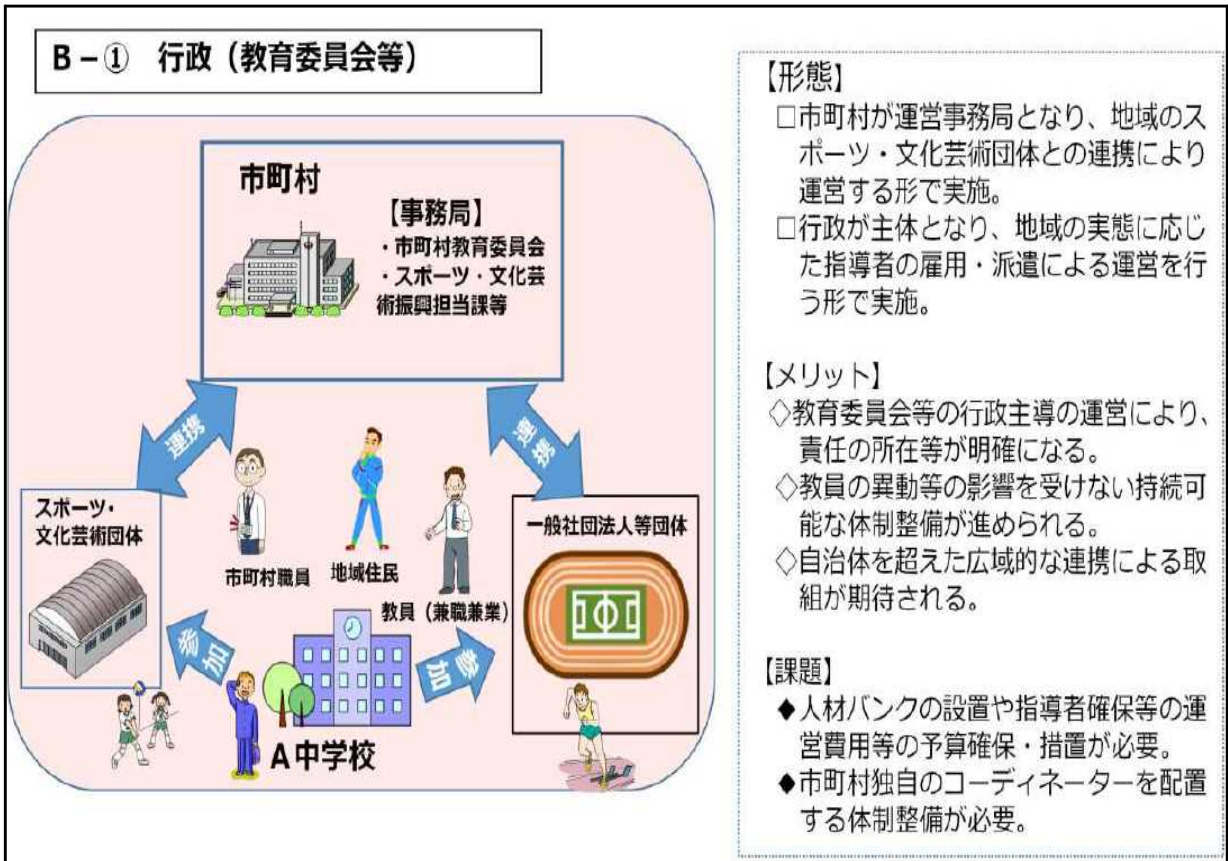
B－①　行政（教育委員会等）

市町村

【事務局】
・市町村教育委員会
・スポーツ・文化芸術振興担当課等

連携

連携

スポーツ・文化芸術団体

市町村職員

地域住民

教員（兼職兼業）

一般社団法人等団体

参加

参加

A中学校

【形態】
□市町村が運営事務局となり、地域のスポーツ・文化芸術団体との連携により運営する形で実施。
□行政が主体となり、地域の実態に応じた指導者の雇用・派遣による運営を行う形で実施。

【メリット】
◇教育委員会等の行政主導の運営により、責任の所在等が明確になる。
◇教員の異動等の影響を受けない持続可能な体制整備が進められる。
◇自治体を超えた広域的な連携による取組が期待される。

【課題】
◆人材バンクの設置や指導者確保等の運営費用等の予算確保・措置が必要。
◆市町村独自のコーディネーターを配置する体制整備が必要。